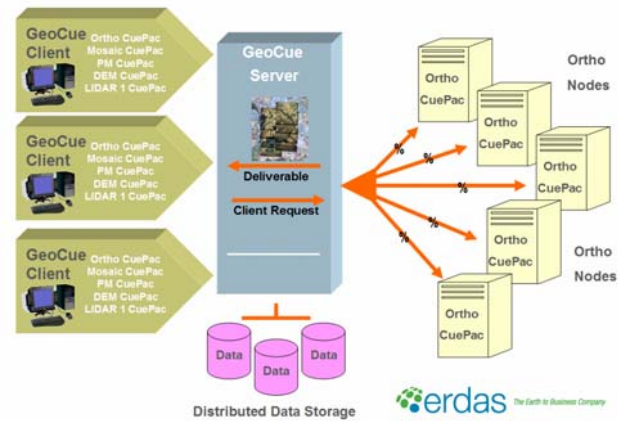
GeoCue Client
Ortho CuePac
Mosaic CuePac
PM CuePac
DEM CuePac
LIDAR 1 CuePac

GeoCue Client
Ortho CuePac
Mosaic CuePac
PM CuePac
DEM CuePac
LIDAR 1 CuePac

GeoCue Client
Ortho CuePac
Mosaic CuePac
PM CuePac
DEM CuePac
LIDAR 1 CuePac

GeoCue Server

Deliverable

Client Request

Ortho Nodes

Ortho CuePac

Ortho CuePac

Ortho CuePac

%

%

%

%

%

Ortho CuePac

Ortho Nodes

Ortho CuePac

Data

Data

Data

Distributed Data Storage

erdas The Earth to Business Company